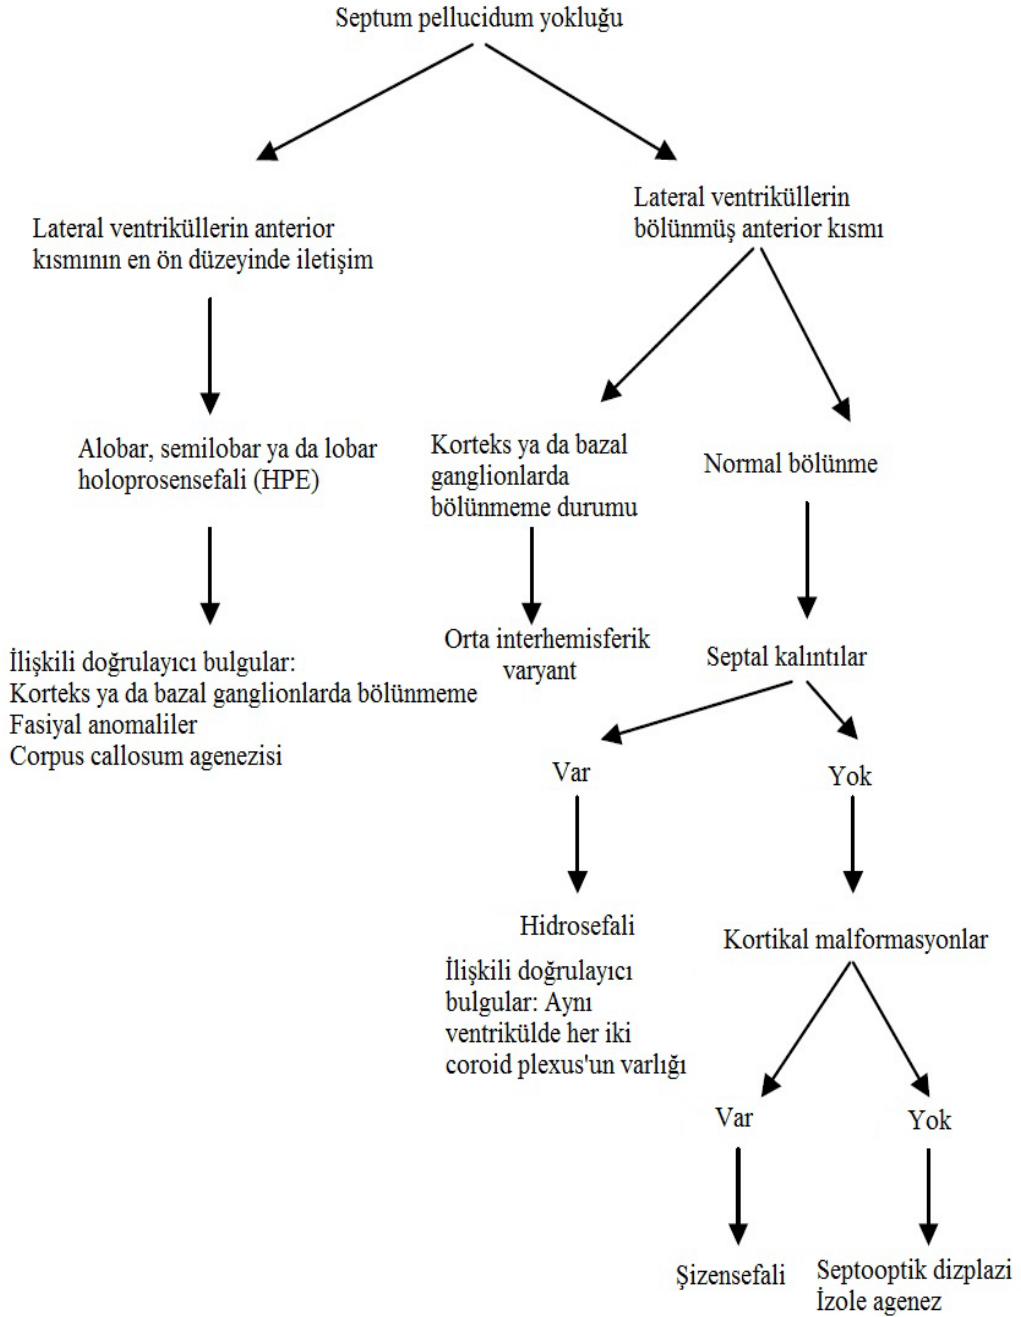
Septum pellucidum yokluğu

Lateral ventriküllerin anterior kısmının en ön düzeyinde iletişim

Lateral ventriküllerin bölünmüş anterior kısmı

Alobar, semilobar ya da lobar holoprosensefali (HPE)

Korteks ya da bazal ganglionlarda bölünmeme durumu

Normal bölünme

İlişkili doğrulayıcı bulgular:
Korteks ya da bazal ganglionlarda bölünmeme
Fasiyal anomaliler
Corpus callosum agenezisi

Orta interhemisferik varyant

Septal kalıntılar

Var

Yok

Hidrosefali

İlişkili doğrulayıcı bulgular: Aynı ventrikülde her iki coroid plexus'un varlığı

Kortikal malformasyonlar

Var

Yok

Şizensefali

Septooptik dizplazi
İzole agenez